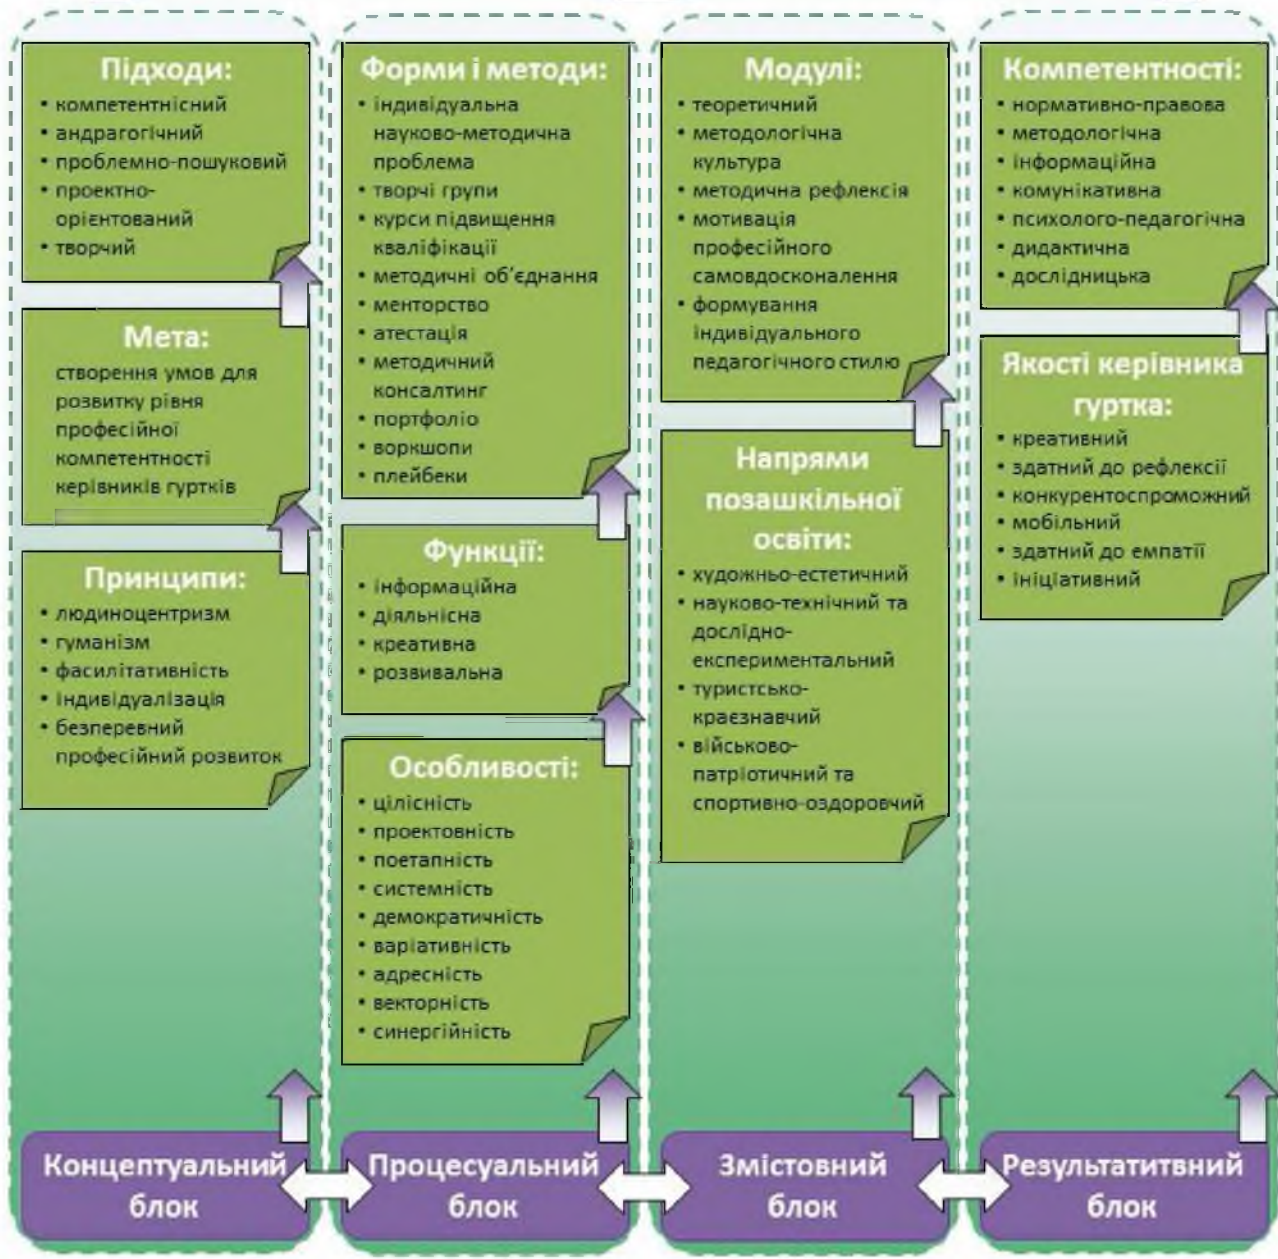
Підходи:
• компетентнісний
• андрагогічний
• проблемно-пошуковий
• проектно-орієнтований
• творчий

Мета:
створення умов для розвитку рівня професійної компетентності керівників гуртків

Принципи:
• людиноцентризм
• гуманізм
• фасилітативність
• індивідуалізація
• безперервний професійний розвиток

Концептуальний блок

Форми і методи:
• індивідуальна науково-методична проблема
• творчі групи
• курси підвищення кваліфікації
• методичні об'єднання
• менторство
• атестація
• методичний консалтинг
• портфоліо
• воркшопи
• плейбеки

Функції:
• інформаційна
• діяльнісна
• креативна
• розвивальна

Особливості:
• цілісність
• проектовність
• поетапність
• системність
• демократичність
• варіативність
• адресність
• векторність
• синергійність

Процесуальний блок

Модулі:
• теоретичний
• методологічна культура
• методична рефлексія
• мотивація професійного самовдосконалення
• формування індивідуального педагогічного стилю

Напрями позашкільної освіти:
• художньо-естетичний
• науково-технічний та дослідно-експериментальний
• туристсько-краєзнавчий
• військово-патріотичний та спортивно-оздоровчий

Змістовний блок

Компетентності:
• нормативно-правова
• методологічна
• інформаційна
• комунікативна
• психолого-педагогічна
• дидактична
• дослідницька

Якості керівника гуртка:
• креативний
• здатний до рефлексії
• конкурентоспроможний
• мобільний
• здатний до емпатії
• ініціативний

Результатитвний блок